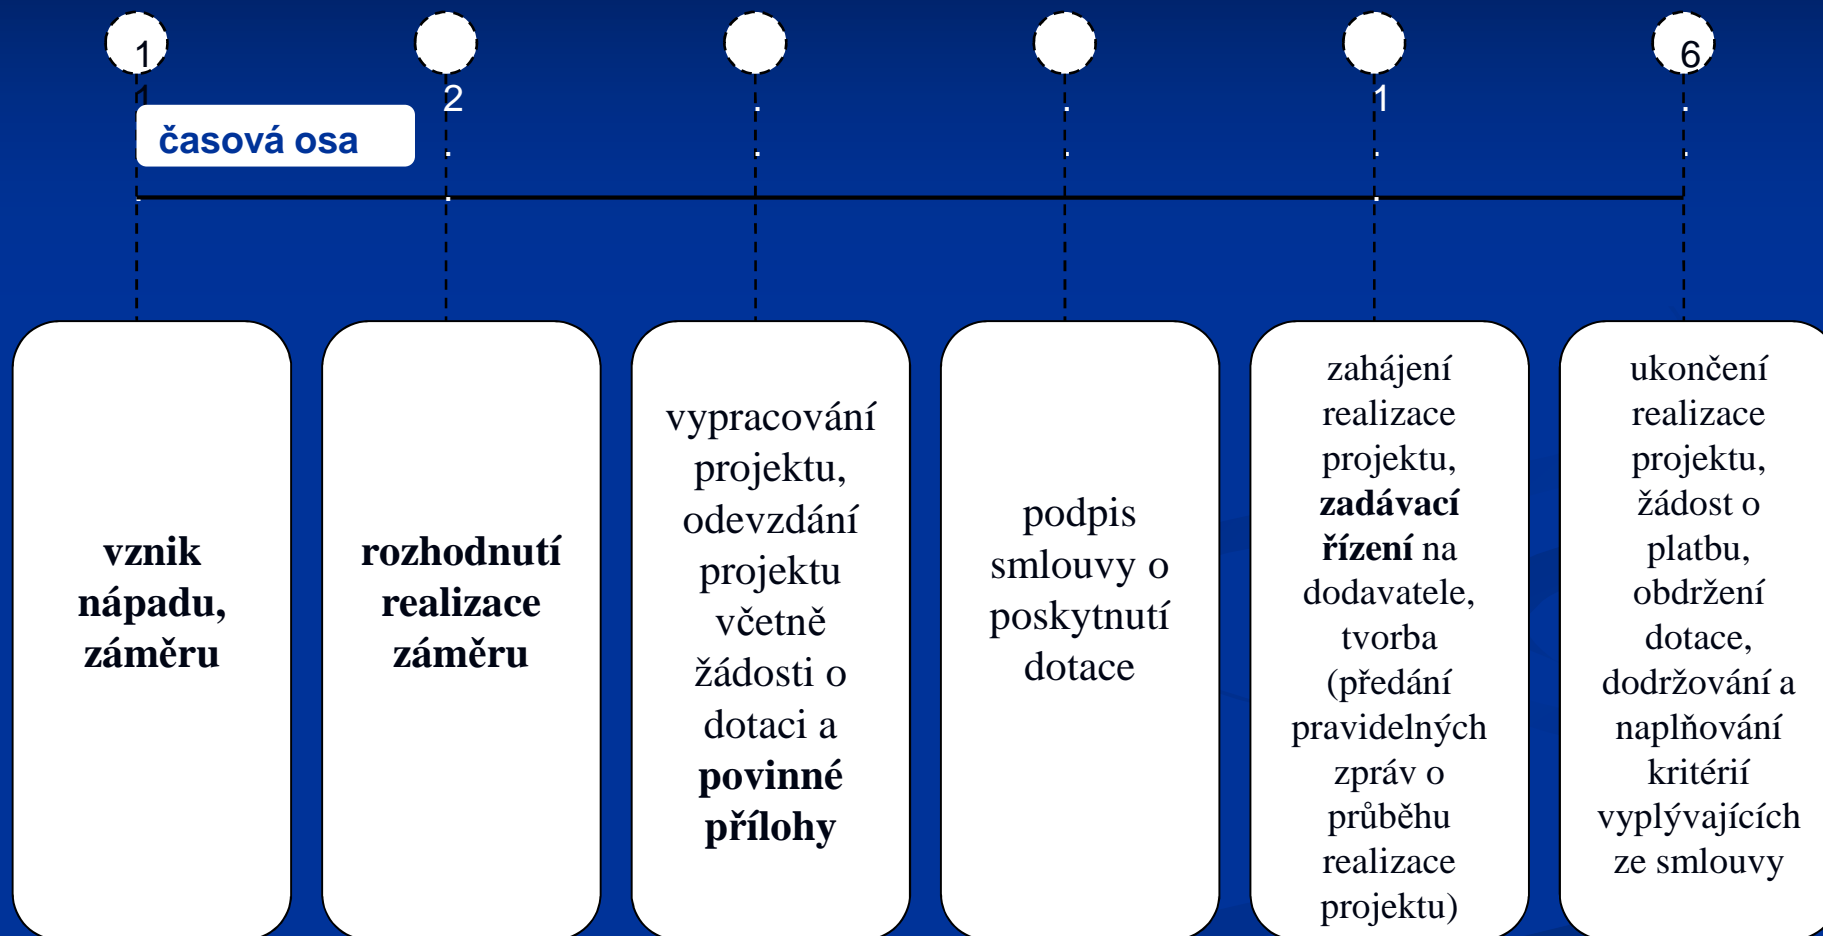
1

1

2

1

6

časová osa

**vznik nápadu, záměru**

**rozhodnutí realizace záměru**

vypracování projektu, odevzdání projektu včetně žádosti o dotaci a **povinné přílohy**

podpis smlouvy o poskytnutí dotace

zahájení realizace projektu, **zadávací řízení** na dodavatele, tvorba (předání pravidelných zpráv o průběhu realizace projektu)

ukončení realizace projektu, žádost o platbu, obdržení dotace, dodržování a naplňování kritérií vyplývajících ze smlouvy